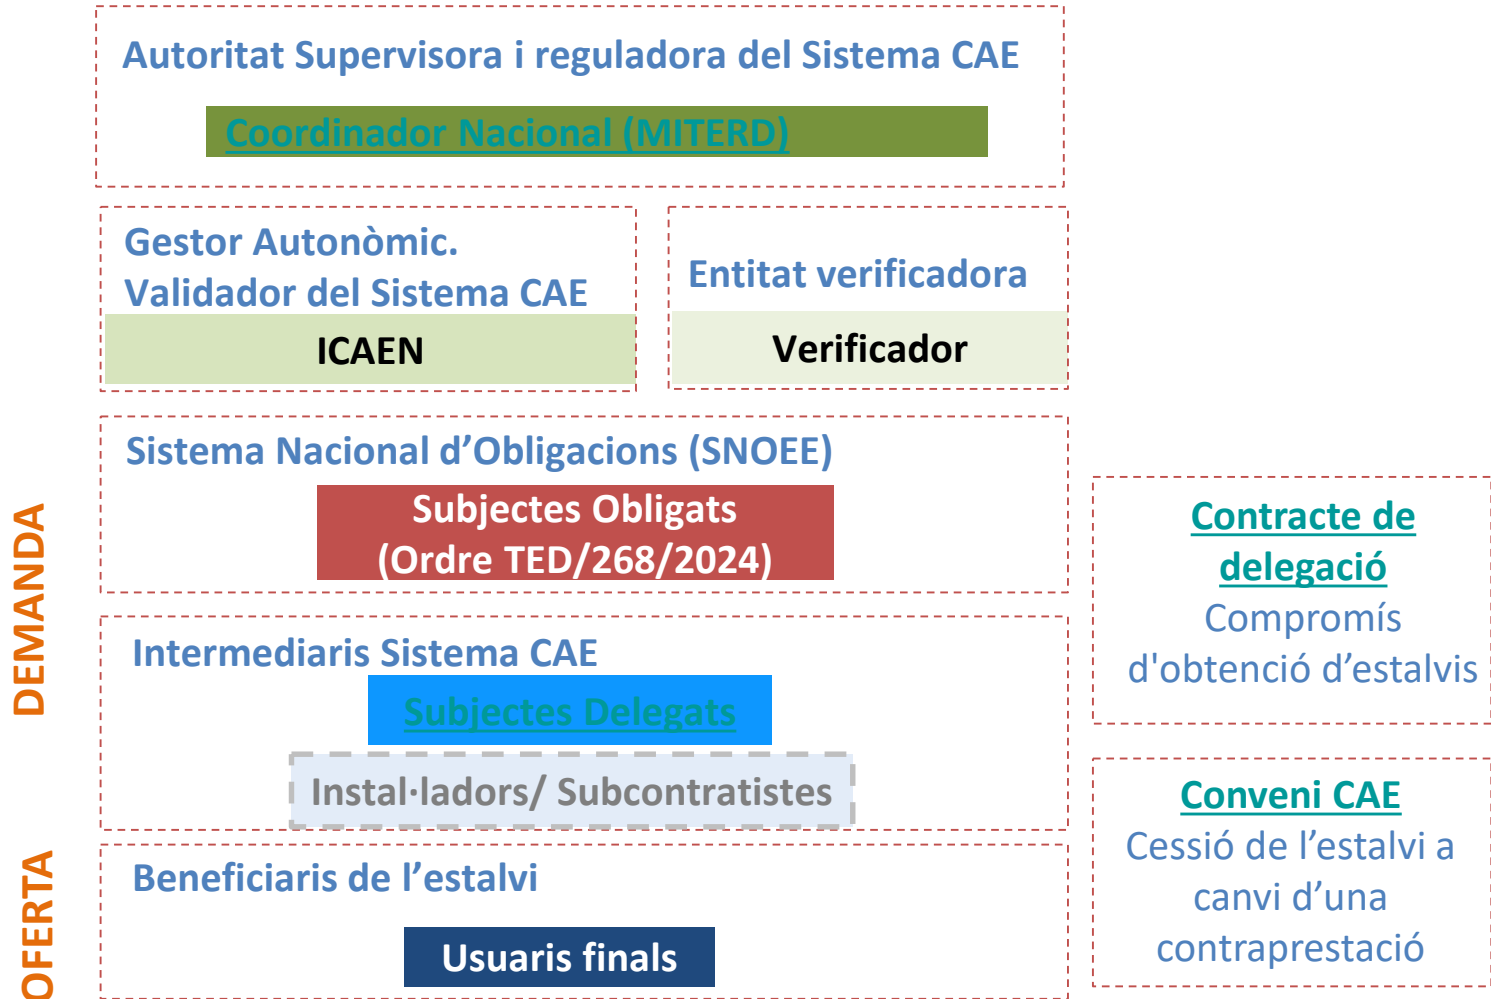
Autoritat Supervisora i reguladora del Sistema CAE

Coordinador Nacional (MITERD)

Gestor Autonòmic. Validador del Sistema CAE

ICAEN

Entitat verificadora

Verificador

Sistema Nacional d'Obligacions (SNOEE)

Subjectes Obligats (Ordre TED/268/2024)

Intermediaris Sistema CAE

Subjectes Delegats

Instal·ladors/ Subcontratistes

Beneficiaris de l'estalvi

Usuaris finals

DEMANDA

OFERTA

Contracte de delegació

Compromís d'obtenció d'estalvis

Conveni CAE

Cessió de l'estalvi a canvi d'una contraprestació